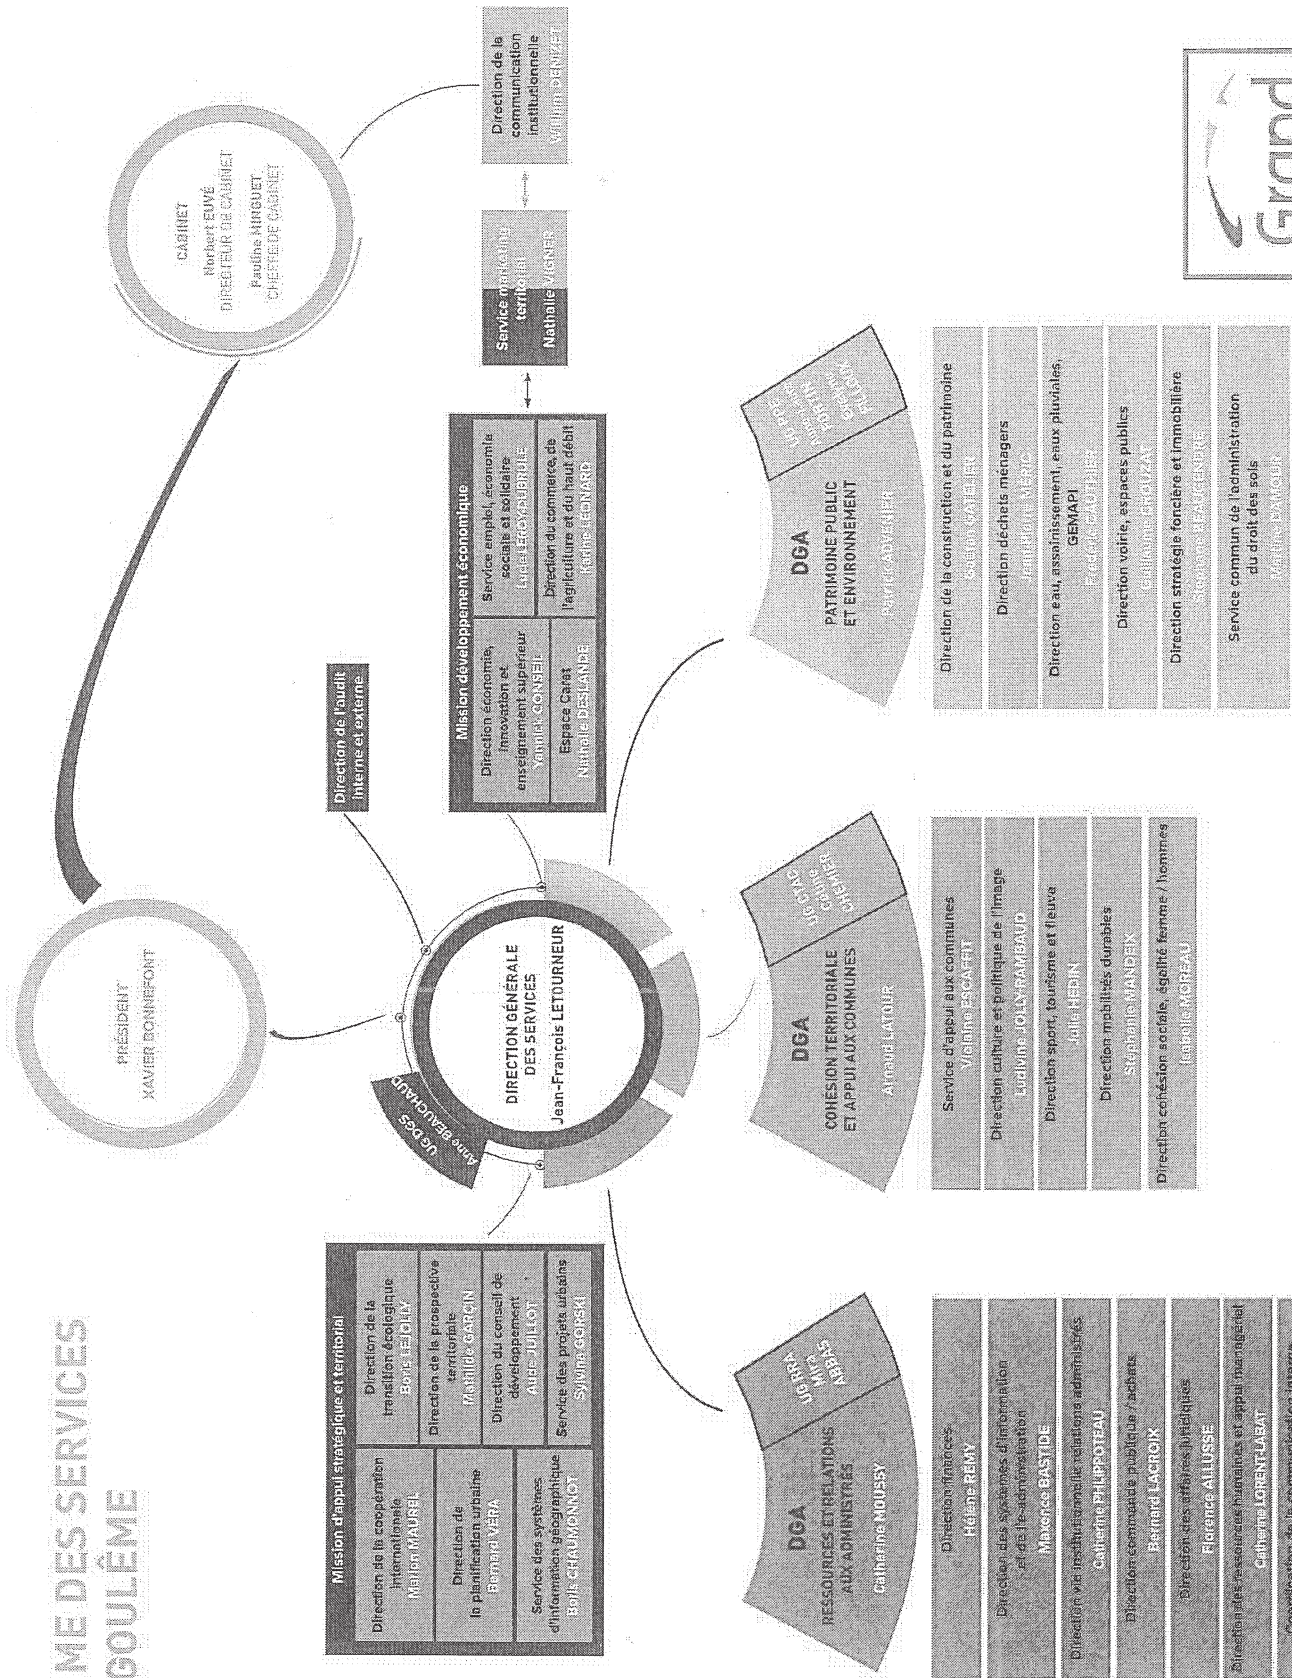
ME DES SERVICES
GOULÊME

PRÉSIDENT
XAVIER BONNEFONT

CABINET
Norbert EUVÉ
DIRECTEUR DE CABINET
Pauline HINGUET
CHEFFE DE CABINET

Service marketing territorial
Nathalie VIGNER

Direction de la communication institutionnelle
William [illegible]

Direction de l'audit interne et externe

DIRECTION GÉNÉRALE DES SERVICES
Jean-François LETOURNEUR

UG DGS
Anne BEAUCHAUD

Mission d'appui stratégique et territorial

Direction de la coopération internationale
Marion MAUREL

Direction de la transition écologique
Boris LEJOLLY

Direction de la planification urbaine
Bernard VERA

Direction de la prospective territoriale
Mathilde GARCIN

Service des systèmes d'information géographique
Boris CHAUMONNOT

Direction du conseil de développement
Aude JUILLOT

Service des projets urbains
Sylvina GORSKI

Mission développement économique

Direction économie, innovation et enseignement supérieur
Yannick CONSEIL

Service emploi, économie sociale et solidaire
Lucie LEROY-LABRUGERE

Espace Carat
Nathalie DESLANDE

Direction du commerce, de l'agriculture et du haut débit
Karine RENARD

DGA
RESSOURCES ET RELATIONS AUX ADMINISTRÉS
Catherine MOUSSY

UGRRA
MIRA ABBAS

Direction finances
Hélène REMY

Direction des systèmes d'information et de la e-administration
Maxence BASTIDE

Direction vie institutionnelle relations administrés
Catherine PHILIPPOTEAU

Direction commande publique / achats
Bernard LACROIX

Direction des affaires juridiques
Florence AILLUSSE

Direction des ressources humaines et appui managérial
Catherine LORENT-LABAT

Coordination de la communication interne

DGA
COHÉSION TERRITORIALE ET APPUI AUX COMMUNES
Arnaud LATOUR

UG CTAC
Cécile CHENIER

Service d'appui aux communes
Violaine ESCAFFIT

Direction culture et politique de l'image
Ludivine JOLLY-RAMBAUD

Direction sport, tourisme et fleuve
Julie HERIN

Direction mobilités durables
Stéphanie MANDEIX

Direction cohésion sociale, égalité femme / hommes
Isabelle MOREAU

DGA
PATRIMOINE PUBLIC ET ENVIRONNEMENT
Patrick ADVISIER

UG PPE
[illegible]

Direction de la construction et du patrimoine
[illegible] CATELIER

Direction déchets ménagers
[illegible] MERIC

Direction eau, assainissement, eaux pluviales, GEMAPI
Frédéric GAUTHIER

Direction voirie, espaces publics
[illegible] CHOUZAT

Direction stratégie foncière et immobilière
Stéphane BEAUCLERC

Service commun de l'administration du droit des sols
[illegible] DAMOUR

Grand